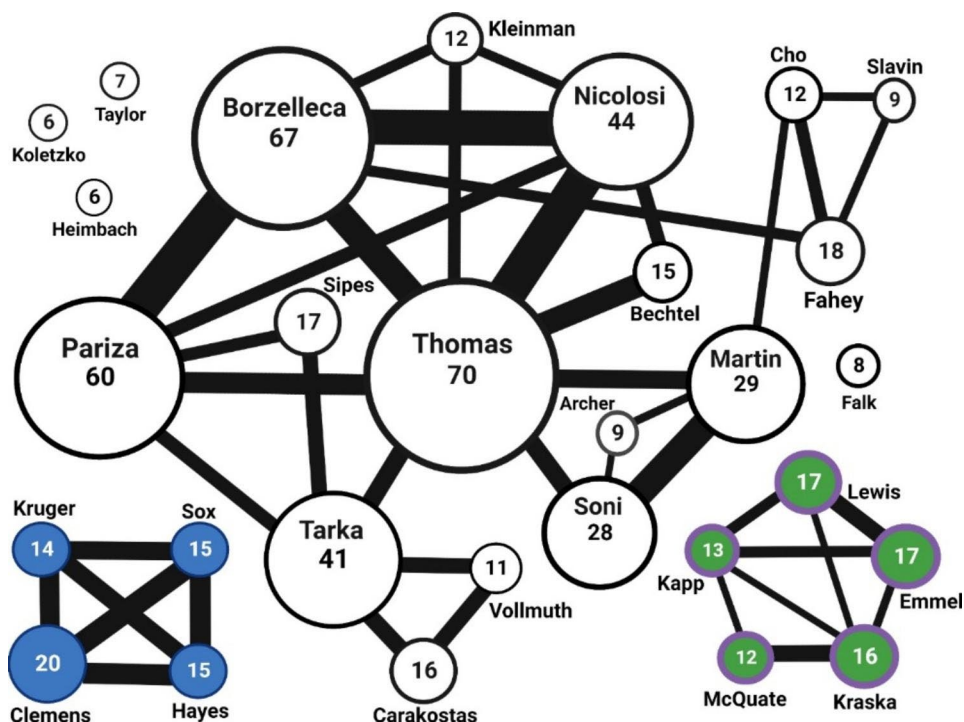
12 Kleinman

7 Taylor

6 Koletzko

6 Heimbach

Borzelleca 67

Nicolosi 44

Cho 12

Slavin 9

18 Fahey

15 Bechtel

Sipes 17

Pariza 60

Thomas 70

Martin 29

8 Falk

Archer 9

Soni 28

Tarka 41

11 Vollmuth

16 Carakostas

Kruger 14

Sox 15

20 Clemens

15 Hayes

17 Lewis

13 Kapp

17 Emmel

12 McQuate

16 Kraska